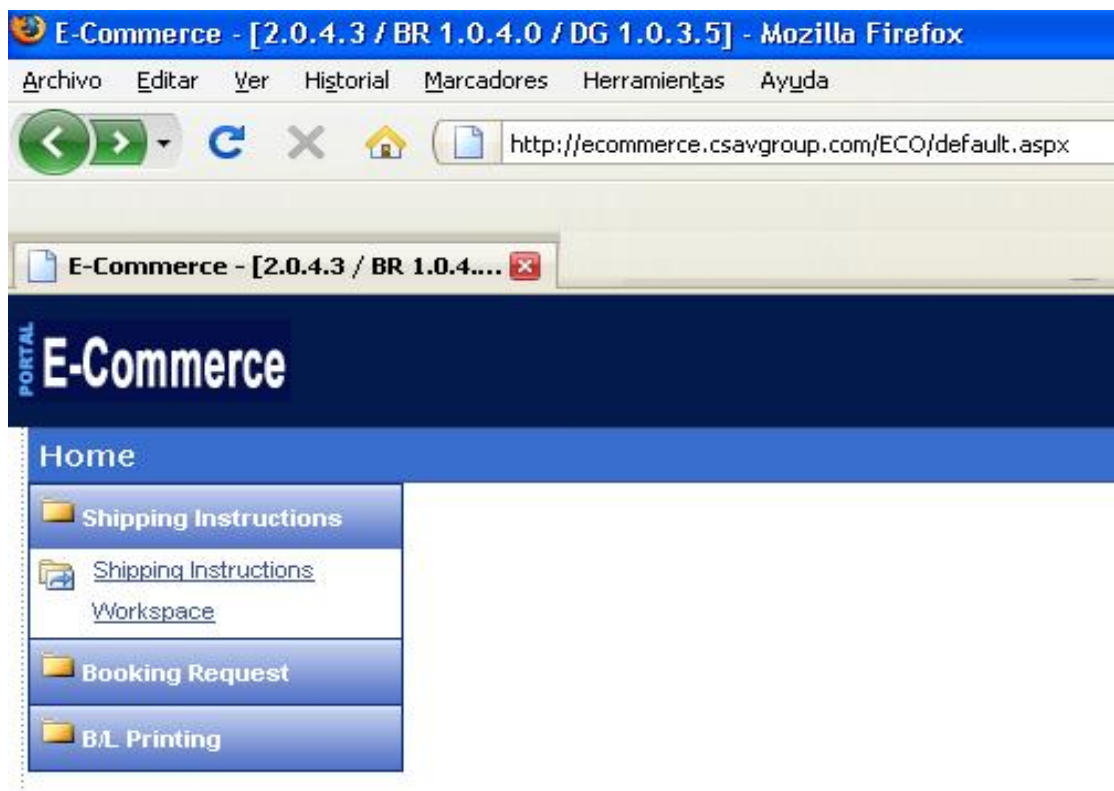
E-Commerce - [2.0.4.3 / BR 1.0.4.0 / DG 1.0.3.5] - Mozilla Firefox

Archivo Editar Ver Historial Marcadores Herramientas Ayuda

http://ecommerce.csavgroup.com/ECO/default.aspx

E-Commerce - [2.0.4.3 / BR 1.0.4....

PORTAL E-Commerce

Home

Shipping Instructions

Shipping Instructions Workspace

Booking Request

B/L Printing